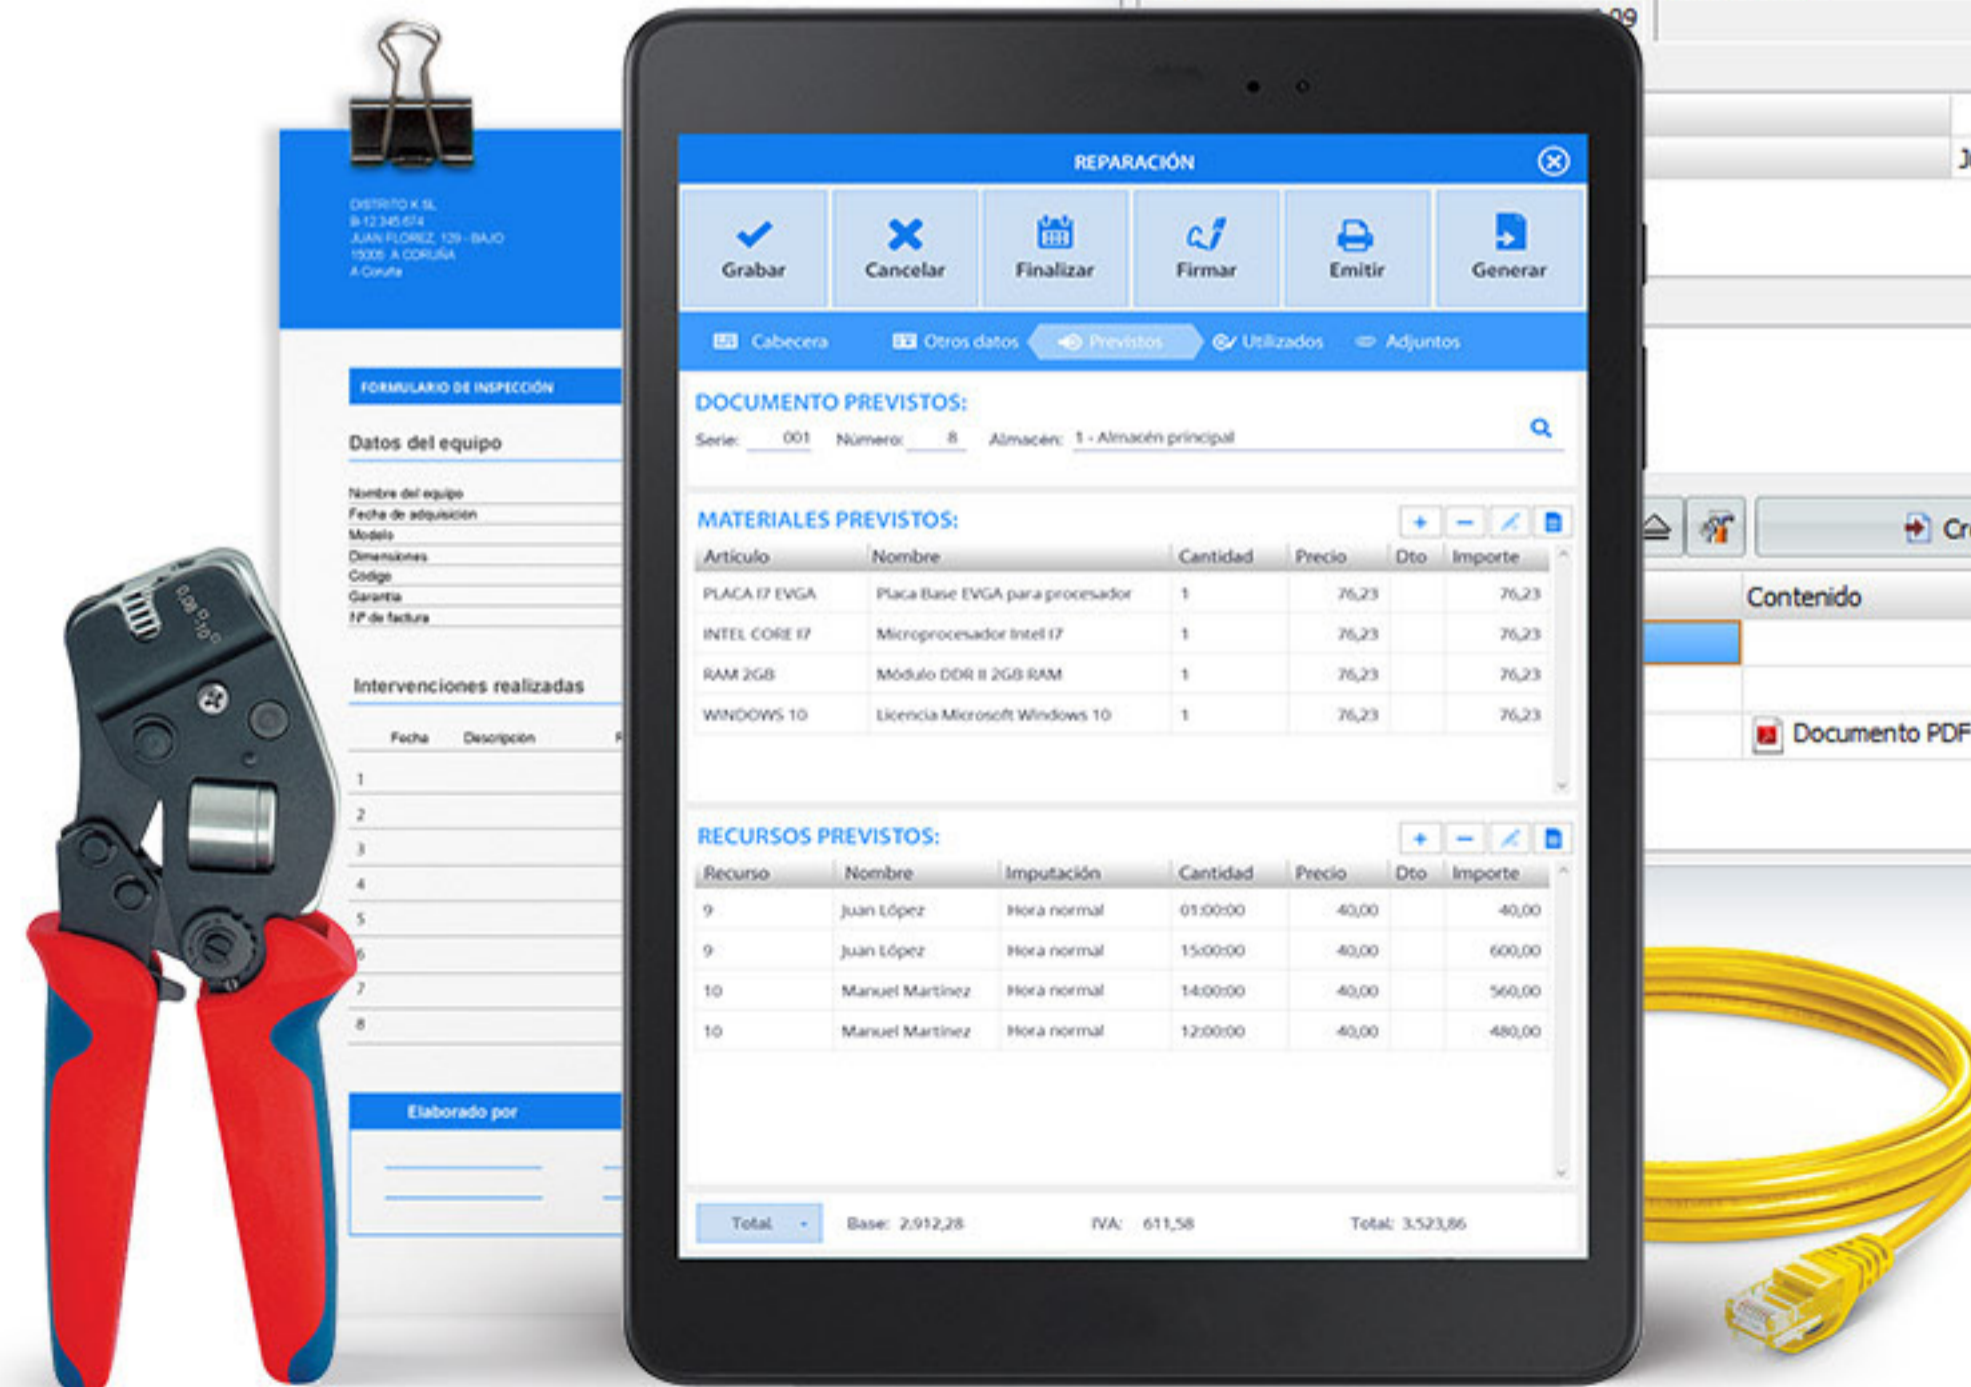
DISTRITO K SL
B-12 345 674
JUAN FLOREZ, 129 - BAJO
15005 A CORUÑA
A Coruña

FORMULARIO DE INSPECCIÓN

Datos del equipo

Nombre del equipo
Fecha de adquisición
Modelo
Dimensiones
Codigo
Garantía
Nº de factura

Intervenciones realizadas

Fecha Descripción

1
2
3
4
5
6
7
8

Elaborado por

REPARACIÓN

Grabar
Cancelar
Finalizar
Firmar
Emitir
Generar

Cabecera
Otros datos
Previstos
Utilizados
Adjuntos

DOCUMENTO PREVISTOS:

Serie: 001 Número: 8 Almacén: 1 - Almacén principal

MATERIALES PREVISTOS:

| Artículo | Nombre | Cantidad | Precio | Dto | Importe |
|---|---|---|---|---|---|
| PLACA I7 EVGA | Placa Base EVGA para procesador | 1 | 76,23 | | 76,23 |
| INTEL CORE I7 | Microprocesador Intel i7 | 1 | 76,23 | | 76,23 |
| RAM 2GB | Módulo DDR II 2GB RAM | 1 | 76,23 | | 76,23 |
| WINDOWS 10 | Licencia Microsoft Windows 10 | 1 | 76,23 | | 76,23 |

RECURSOS PREVISTOS:

| Recurso | Nombre | Imputación | Cantidad | Precio | Dto | Importe |
|---|---|---|---|---|---|---|
| 9 | Juan López | Hora normal | 01:00:00 | 40,00 | | 40,00 |
| 9 | Juan López | Hora normal | 15:00:00 | 40,00 | | 600,00 |
| 10 | Manuel Martinez | Hora normal | 14:00:00 | 40,00 | | 560,00 |
| 10 | Manuel Martinez | Hora normal | 12:00:00 | 40,00 | | 480,00 |

Total Base: 2.912,28 IVA: 611,58 Total: 3.523,86

Cr
Contenido
Documento PDF